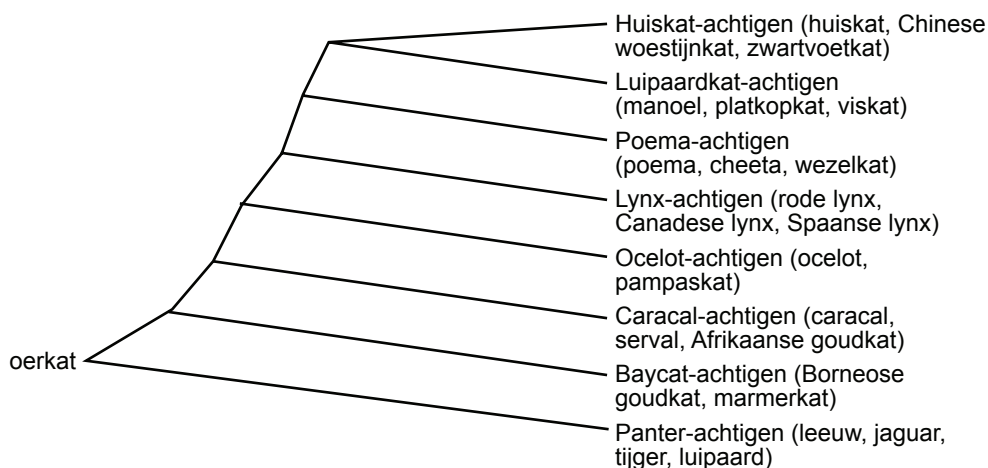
oerkat

Huiskat-achtigen (huiskat, Chinese woestijnkat, zwartvoetkat)

Luipaardkat-achtigen (manoel, platkopkat, viskat)

Poema-achtigen (poema, cheeta, wezelkat)

Lynx-achtigen (rode lynx, Canadese lynx, Spaanse lynx)

Ocelot-achtigen (ocelot, pampaskat)

Caracal-achtigen (caracal, serval, Afrikaanse goudkat)

Baycat-achtigen (Borneose goudkat, marmerkat)

Panter-achtigen (leeuw, jaguar, tijger, luipaard)